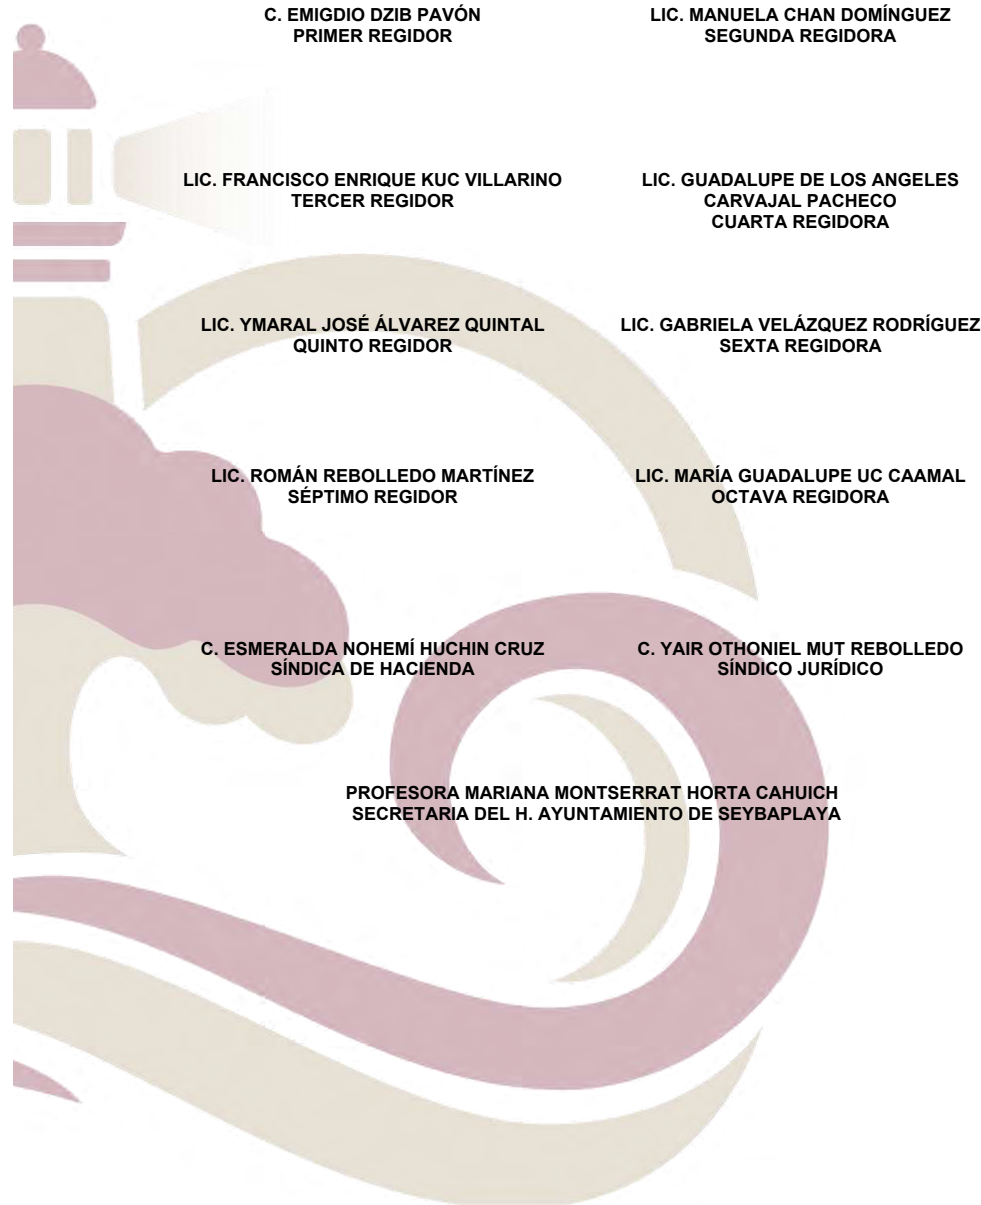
C. EMIGDIO DZIB PAVÓN
PRIMER REGIDOR

LIC. MANUELA CHAN DOMÍNGUEZ
SEGUNDA REGIDORA

LIC. FRANCISCO ENRIQUE KUC VILLARINO
TERCER REGIDOR

LIC. GUADALUPE DE LOS ANGELES CARVAJAL PACHECO
CUARTA REGIDORA

LIC. YMARAL JOSÉ ÁLVAREZ QUINTAL
QUINTO REGIDOR

LIC. GABRIELA VELÁZQUEZ RODRÍGUEZ
SEXTA REGIDORA

LIC. ROMÁN REBOLLEDO MARTÍNEZ
SÉPTIMO REGIDOR

LIC. MARÍA GUADALUPE UC CAAMAL
OCTAVA REGIDORA

C. ESMERALDA NOHEMÍ HUCHIN CRUZ
SÍNDICA DE HACIENDA

C. YAIR OTHONIEL MUT REBOLLEDO
SÍNDICO JURÍDICO

PROFESORA MARIANA MONTSERRAT HORTA CAHUICH
SECRETARIA DEL H. AYUNTAMIENTO DE SEYBAPLAYA